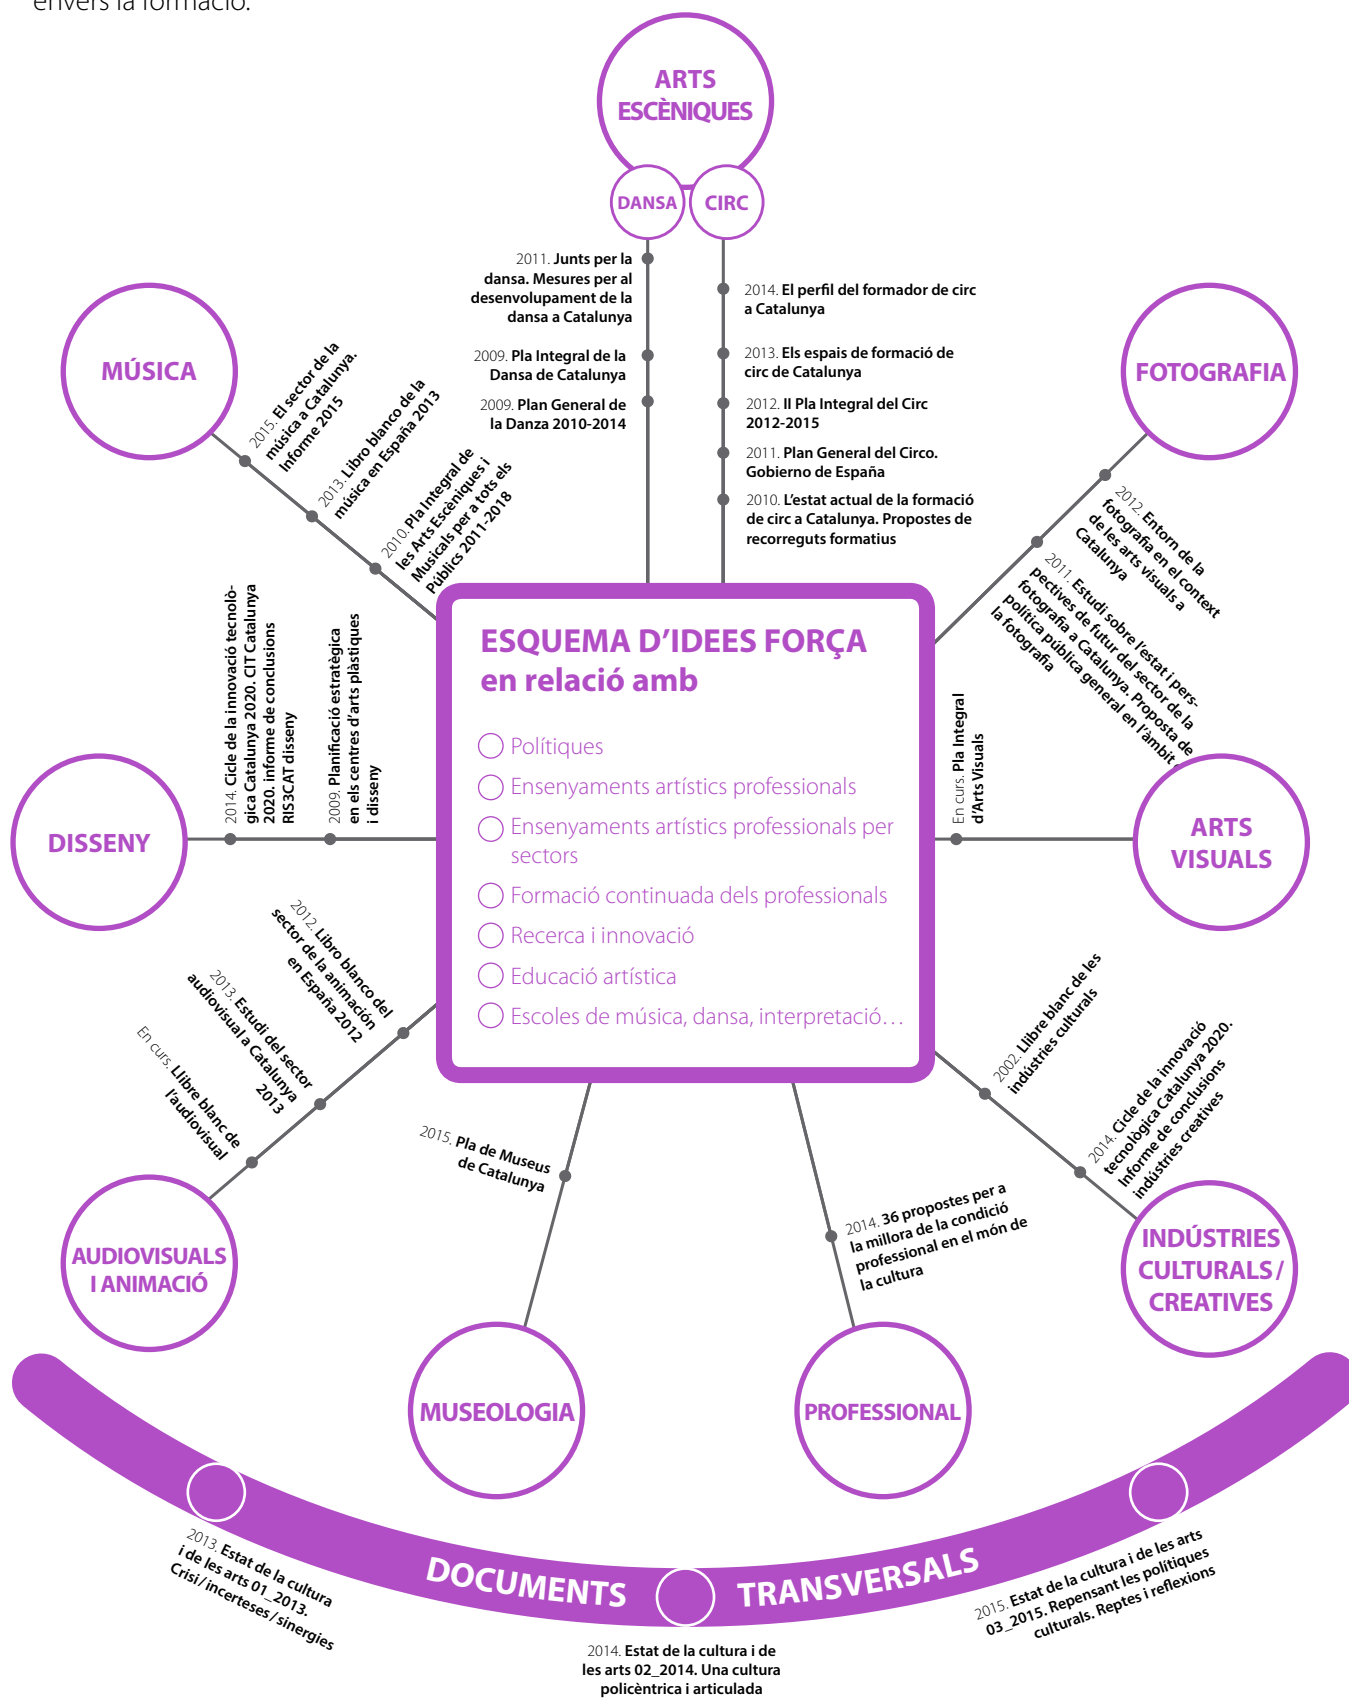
envers la formació.

ARTS ESCÈNIQUES

DANSA

CIRC

2011. Junts per la dansa. Mesures per al desenvolupament de la dansa a Catalunya

2009. Pla Integral de la Dansa de Catalunya

2009. Plan General de la Danza 2010-2014

2014. El perfil del formador de circ a Catalunya

2013. Els espais de formació de circ de Catalunya

2012. II Pla Integral del Circ 2012-2015

2011. Plan General del Circo. Gobierno de España

2010. L'estat actual de la formació de circ a Catalunya. Propostes de recorreguts formatius

MÚSICA

2015. El sector de la música a Catalunya. Informe 2015

2013. Libro blanco de la música en España 2013

2010. Pla Integral de les Arts Escèniques i Musicals per a tots els Públics 2011-2018

FOTOGRAFIA

2012. Entorn de la fotografia en el context de les arts visuals a Catalunya

2011. Estudi sobre l'estat i perspectives de futur del sector de la fotografia a Catalunya. Proposta de política pública general en l'àmbit de la fotografia

DISSENY

2014. Cicle de la innovació tecnològica Catalunya 2020. CIT Catalunya 2020. Informe de conclusions RIS3CAT disseny

2009. Planificació estratègica en els centres d'arts plàstiques i disseny

ESQUEMA D'IDEES FORÇA en relació amb

Polítiques

Ensenyaments artístics professionals

Ensenyaments artístics professionals per sectors

Formació continuada dels professionals

Recerca i innovació

Educació artística

Escoles de música, dansa, interpretació…

En curs. Pla Integral d'Arts Visuals

ARTS VISUALS

2012. Libro blanco del sector de la animación en España 2012

2013. Estudi del sector audiovisual a Catalunya 2013

En curs. Llibre blanc de l'audiovisual

AUDIOVISUALS I ANIMACIÓ

2015. Pla de Museus de Catalunya

MUSEOLOGIA

2014. 36 propostes per a la millora de la condició professional en el món de la cultura

PROFESSIONAL

2002. Llibre blanc de les indústries culturals

2014. Cicle de la innovació tecnològica Catalunya 2020. Informe de conclusions indústries creatives

INDÚSTRIES CULTURALS / CREATIVES

DOCUMENTS TRANSVERSALS

2013. Estat de la cultura i de les arts 01_2013. Crisi / incerteses / sinergies

2014. Estat de la cultura i de les arts 02_2014. Una cultura policèntrica i articulada

2015. Estat de la cultura i de les arts 03_2015. Repensant les polítiques culturals. Reptes i reflexions